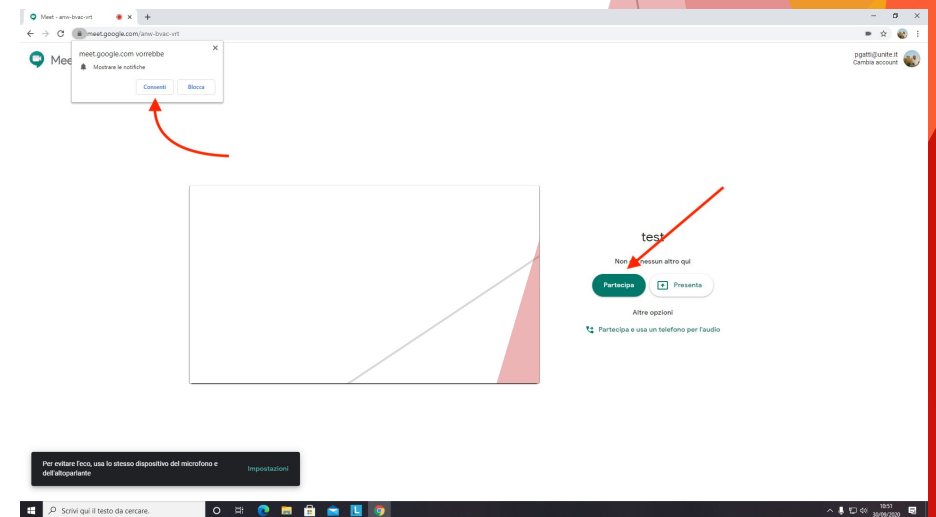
Meet - anw-bvac-vrt

meet.google.com/anw-bvac-vrt

Mee

meet.google.com vorrebbe

Mostrare le notifiche

Consenti

Blocca

pgatti@unite.it
Cambia account

test

Non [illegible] nessun altro qui

Partecipa

Presenta

Altre opzioni

Partecipa e usa un telefono per l'audio

Per evitare l'eco, usa lo stesso dispositivo del microfono e dell'altoparlante

Impostazioni

Scrivi qui il testo da cercare.

10:51
30/09/2020